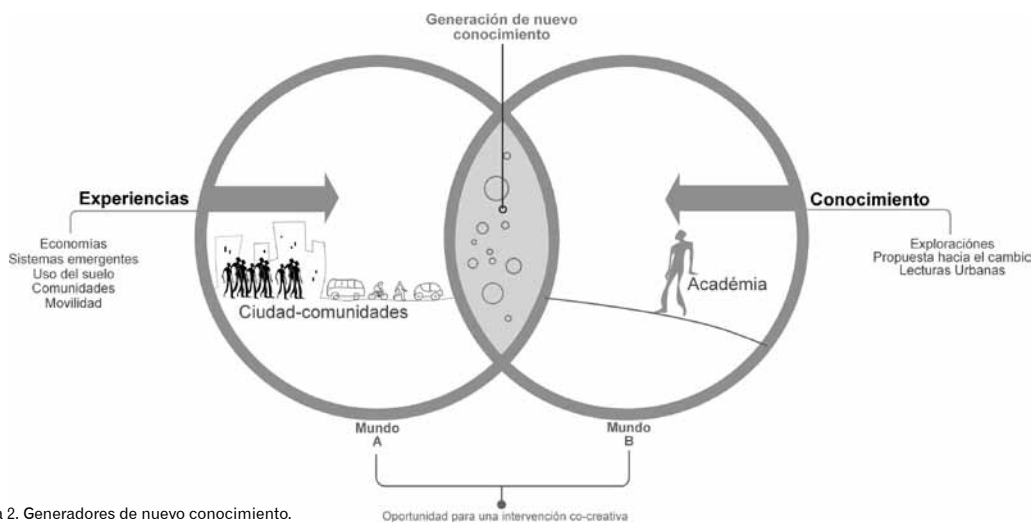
Generación de nuevo conocimiento

Experiencias

Economías
Sistemas emergentes
Uso del suelo
Comunidades
Movilidad

Ciudad-comunidades

Académia

Conocimiento

Exploraciónes
Propuesta hacia el cambio
Lecturas Urbanas

Mundo
A

Mundo
B

Oportunidad para una intervención co-creativa

a 2. Generadores de nuevo conocimiento.